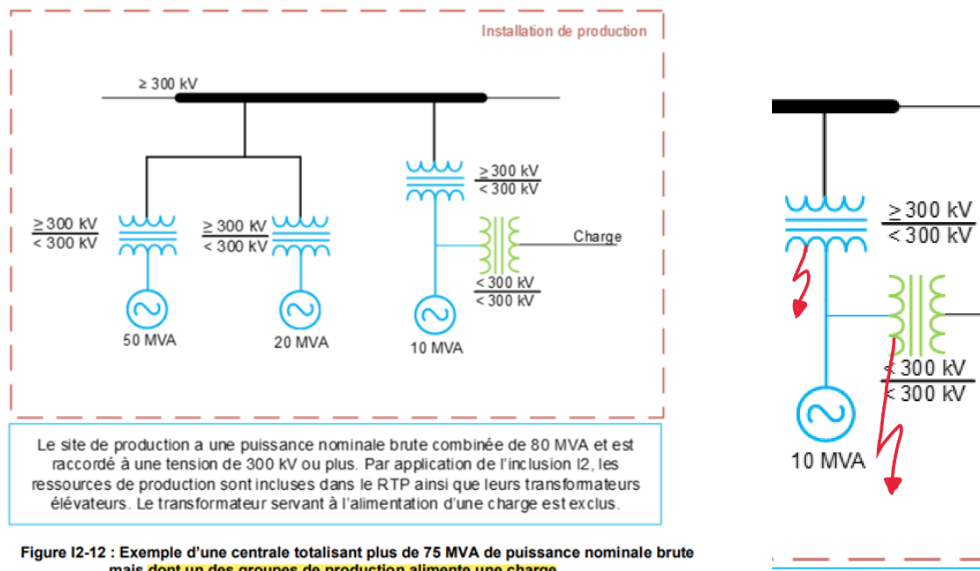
Installation de production

≥ 300 kV

$\frac{\geq 300 \text{ kV}}{< 300 \text{ kV}}$

$\frac{\geq 300 \text{ kV}}{< 300 \text{ kV}}$

$\frac{\geq 300 \text{ kV}}{< 300 \text{ kV}}$

Charge

$\frac{< 300 \text{ kV}}{< 300 \text{ kV}}$

50 MVA

20 MVA

10 MVA

Le site de production a une puissance nominale brute combinée de 80 MVA et est raccordé à une tension de 300 kV ou plus. Par application de l'inclusion I2, les ressources de production sont incluses dans le RTP ainsi que leurs transformateurs élévateurs. Le transformateur servant à l'alimentation d'une charge est exclus.

Figure I2-12 : Exemple d'une centrale totalisant plus de 75 MVA de puissance nominale brute mais dont un des groupes de production alimente une charge

$\frac{\geq 300 \text{ kV}}{< 300 \text{ kV}}$

$\frac{< 300 \text{ kV}}{< 300 \text{ kV}}$

10 MVA